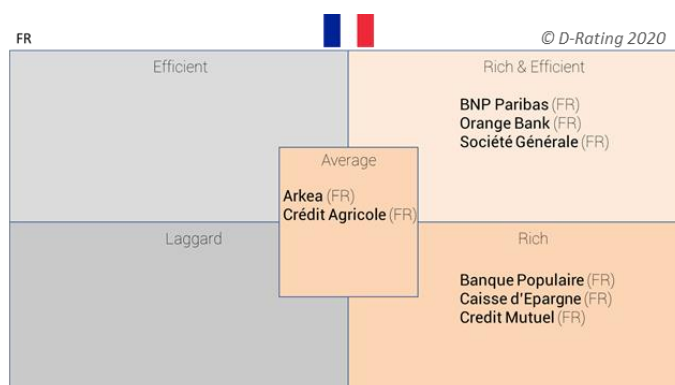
FR

© D-Rating 2020

Efficient

Rich & Efficient

BNP Paribas (FR)
Orange Bank (FR)
Société Générale (FR)

Average

Arkea (FR)
Crédit Agricole (FR)

Laggard

Rich

Banque Populaire (FR)
Caisse d'Epargne (FR)
Credit Mutuel (FR)